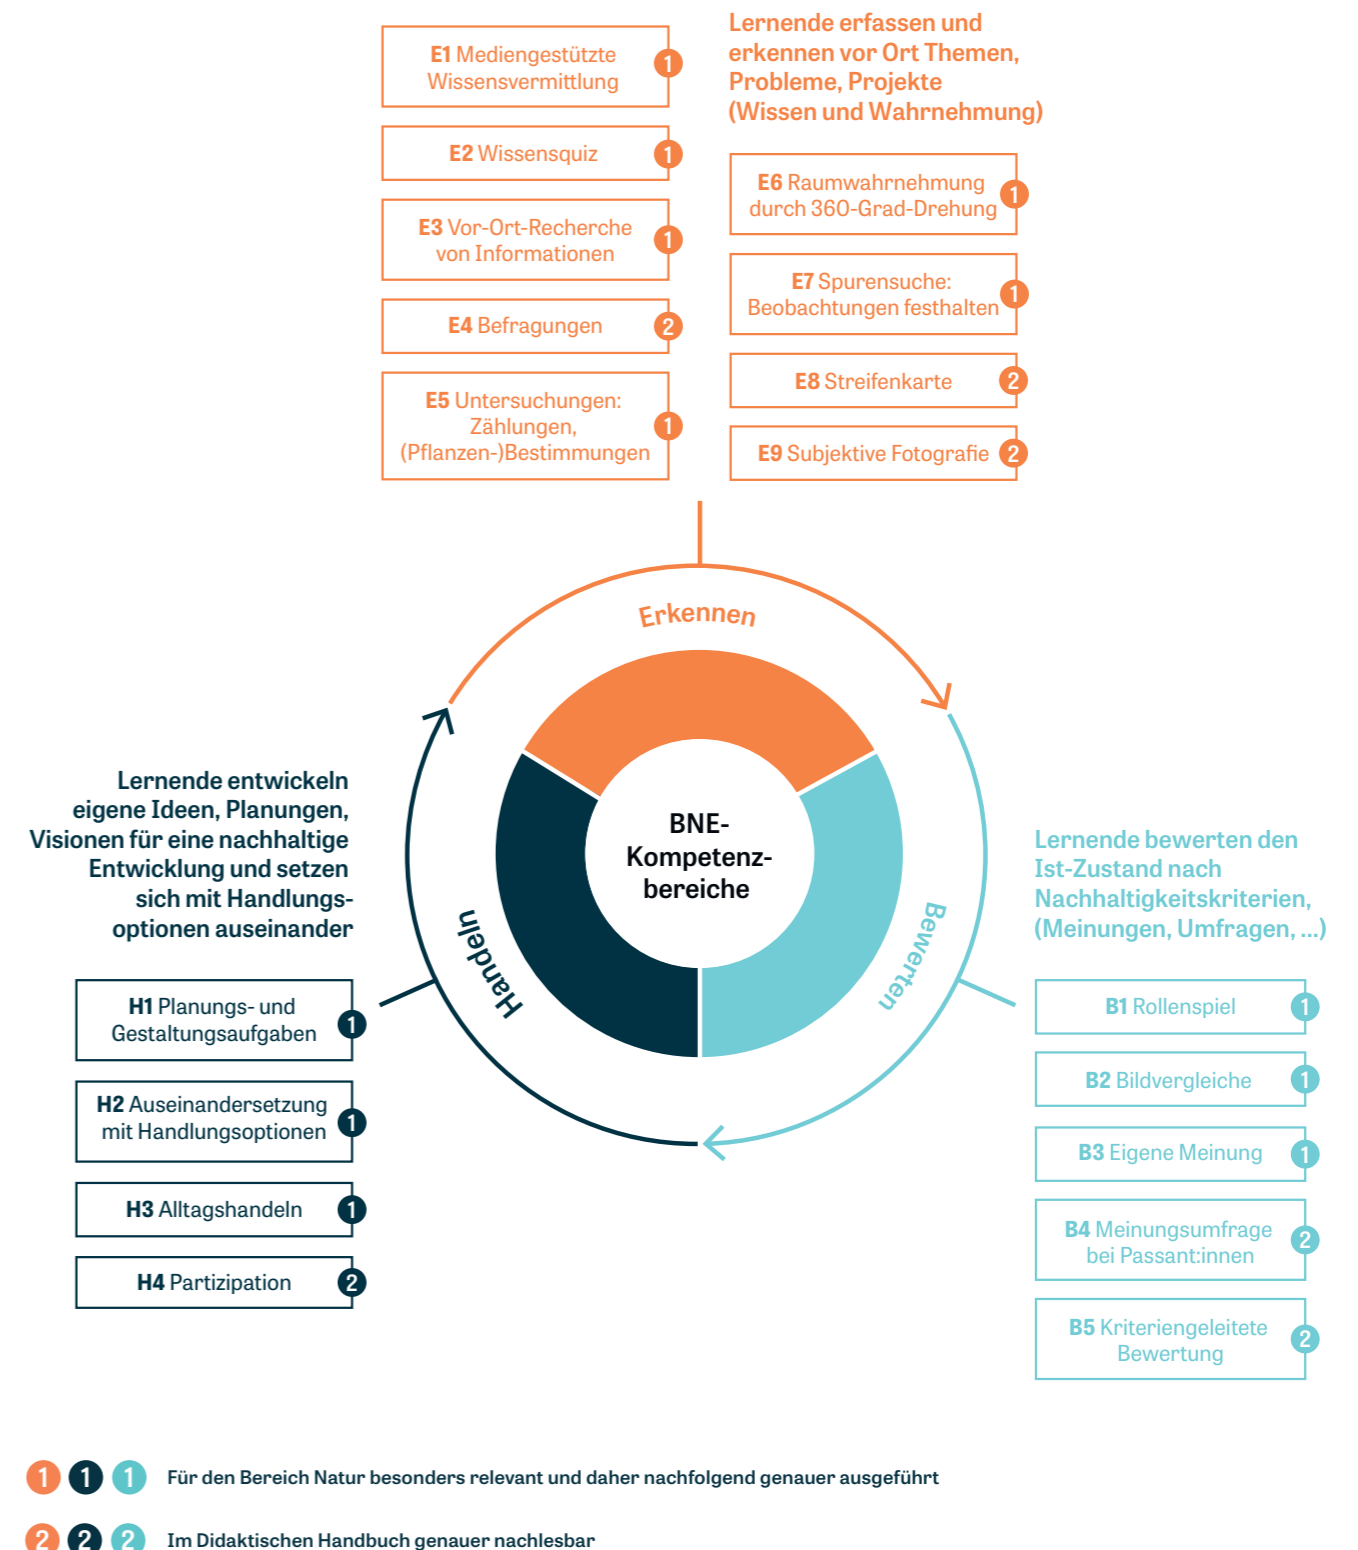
E1 Mediengestützte Wissensvermittlung 1

E2 Wissensquiz 1

E3 Vor-Ort-Recherche von Informationen 1

E4 Befragungen 2

E5 Untersuchungen: Zählungen, (Pflanzen-)Bestimmungen 1

Lernende erfassen und erkennen vor Ort Themen, Probleme, Projekte (Wissen und Wahrnehmung)

E6 Raumwahrnehmung durch 360-Grad-Drehung 1

E7 Spurensuche: Beobachtungen festhalten 1

E8 Streifenkarte 2

E9 Subjektive Fotografie 2

Erkennen

BNE-Kompetenzbereiche

Handeln

Bewerten

Lernende entwickeln eigene Ideen, Planungen, Visionen für eine nachhaltige Entwicklung und setzen sich mit Handlungsoptionen auseinander

H1 Planungs- und Gestaltungsaufgaben 1

H2 Auseinandersetzung mit Handlungsoptionen 1

H3 Alltagshandeln 1

H4 Partizipation 2

Lernende bewerten den Ist-Zustand nach Nachhaltigkeitskriterien, (Meinungen, Umfragen, ...)

B1 Rollenspiel 1

B2 Bildvergleiche 1

B3 Eigene Meinung 1

B4 Meinungsumfrage bei Passant:innen 2

B5 Kriteriengeleitete Bewertung 2

1 1 1 Für den Bereich Natur besonders relevant und daher nachfolgend genauer ausgeführt

2 2 2 Im Didaktischen Handbuch genauer nachlesbar